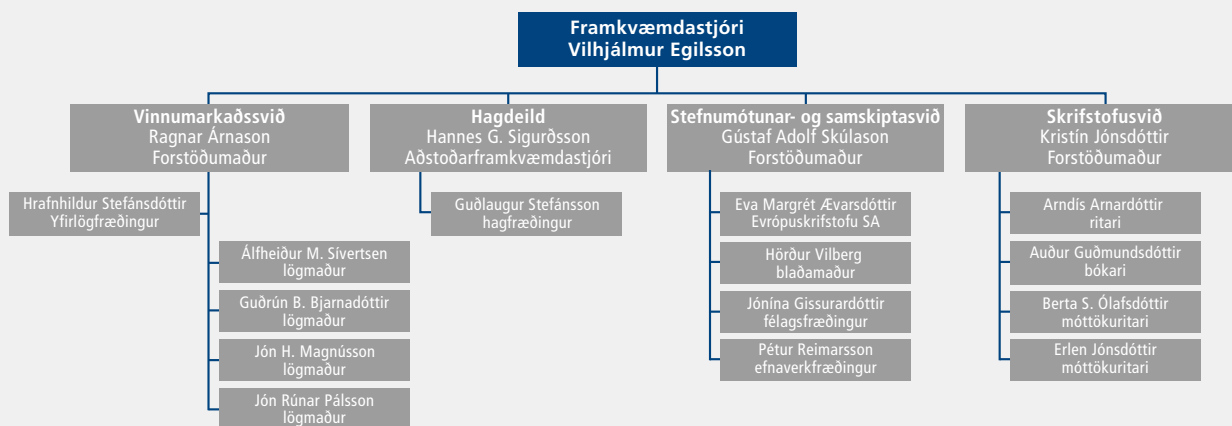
Framkvæmdastjóri
Vilhjálmur Egilsson

Vinnumarkaðssvið
Ragnar Árnason
Forstöðumaður

Hrafnhildur Stefánsdóttir
Yfirlögfræðingur

Álfheiður M. Sívertsen
lögmaður

Guðrún B. Bjarnadóttir
lögmaður

Jón H. Magnússon
lögmaður

Jón Rúnar Pálsson
lögmaður

Hagdeild
Hannes G. Sigurðsson
Aðstoðarframkvæmdastjóri

Guðlaugur Stefánsson
hagfræðingur

Stefnumótunar- og samskiptasvið
Gústaf Adolf Skúlason
Forstöðumaður

Eva Margrét Ævarsdóttir
Evrópuskrifstofu SA

Hörður Vilberg
blaðamaður

Jónína Gissurardóttir
félagsfræðingur

Pétur Reimarsson
efnaverkfræðingur

Skrifstofusvið
Kristín Jónsdóttir
Forstöðumaður

Arndís Arnardóttir
ritari

Auður Guðmundsdóttir
bókari

Berta S. Ólafsdóttir
móttökuritari

Erlen Jónsdóttir
móttökuritari